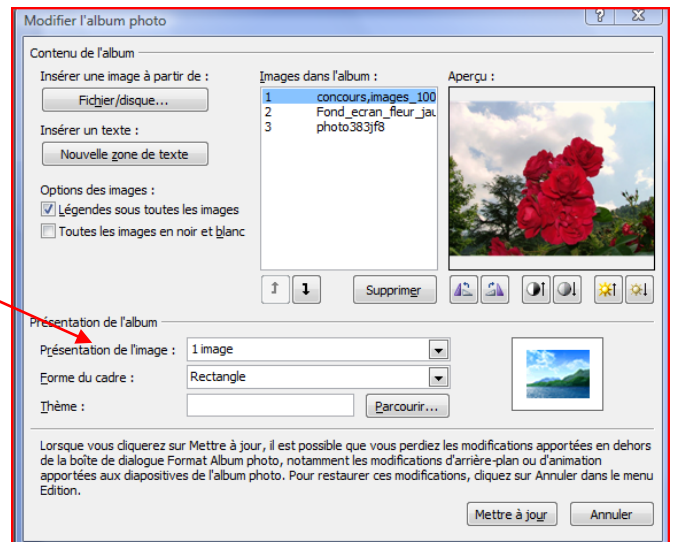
Modifier l'album photo

?

Contenu de l'album

Insérer une image à partir de :

Fichier/disque...

Insérer un texte :

Nouvelle zone de texte

Options des images :

Légendes sous toutes les images

Toutes les images en noir et blanc

Images dans l'album :

1 concours,images_100
2 Fond_ecran_fleur_jau
3 photo383jf8

Aperçu :

Supprimer

Présentation de l'album

Présentation de l'image : 1 image

Forme du cadre : Rectangle

Thème :

Parcourir...

Lorsque vous cliquerez sur Mettre à jour, il est possible que vous perdiez les modifications apportées en dehors de la boîte de dialogue Format Album photo, notamment les modifications d'arrière-plan ou d'animation apportées aux diapositives de l'album photo. Pour restaurer ces modifications, cliquez sur Annuler dans le menu Edition.

Mettre à jour

Annuler